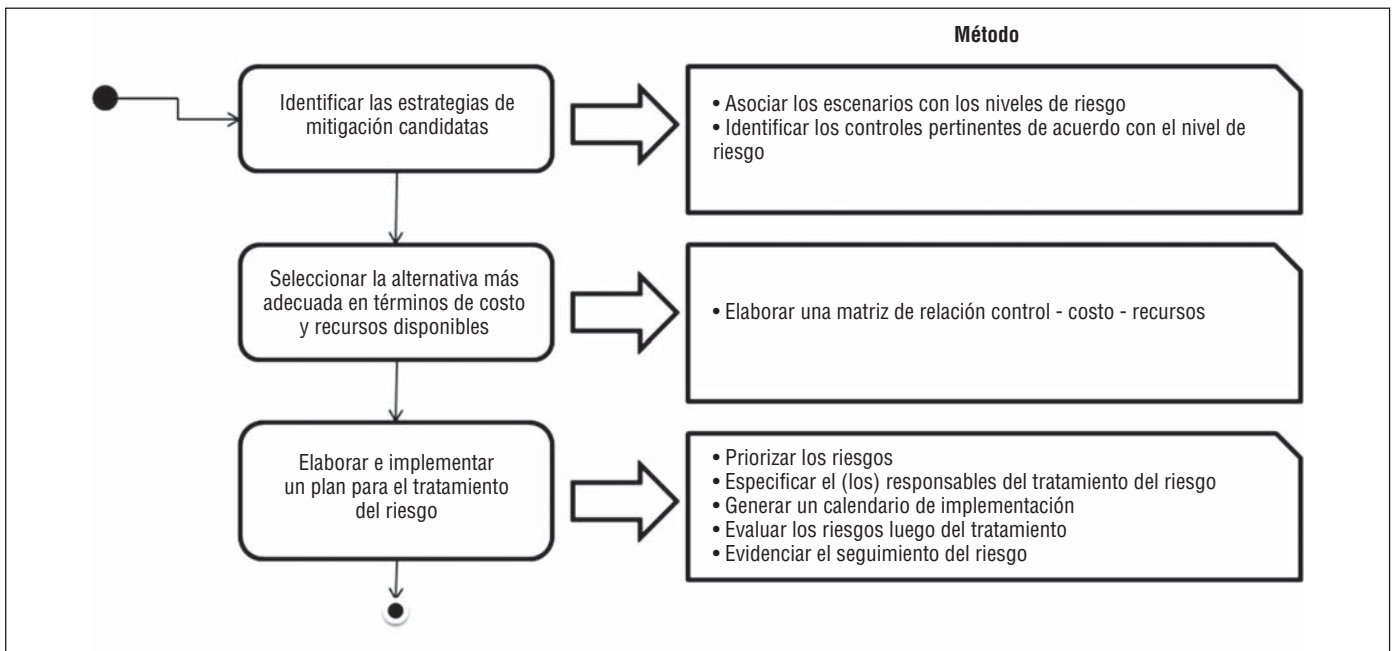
Método

Identificar las estrategias de mitigación candidatas

• Asociar los escenarios con los niveles de riesgo
• Identificar los controles pertinentes de acuerdo con el nivel de riesgo

Seleccionar la alternativa más adecuada en términos de costo y recursos disponibles

• Elaborar una matriz de relación control - costo - recursos

Elaborar e implementar un plan para el tratamiento del riesgo

• Priorizar los riesgos
• Especificar el (los) responsables del tratamiento del riesgo
• Generar un calendario de implementación
• Evaluar los riesgos luego del tratamiento
• Evidenciar el seguimiento del riesgo